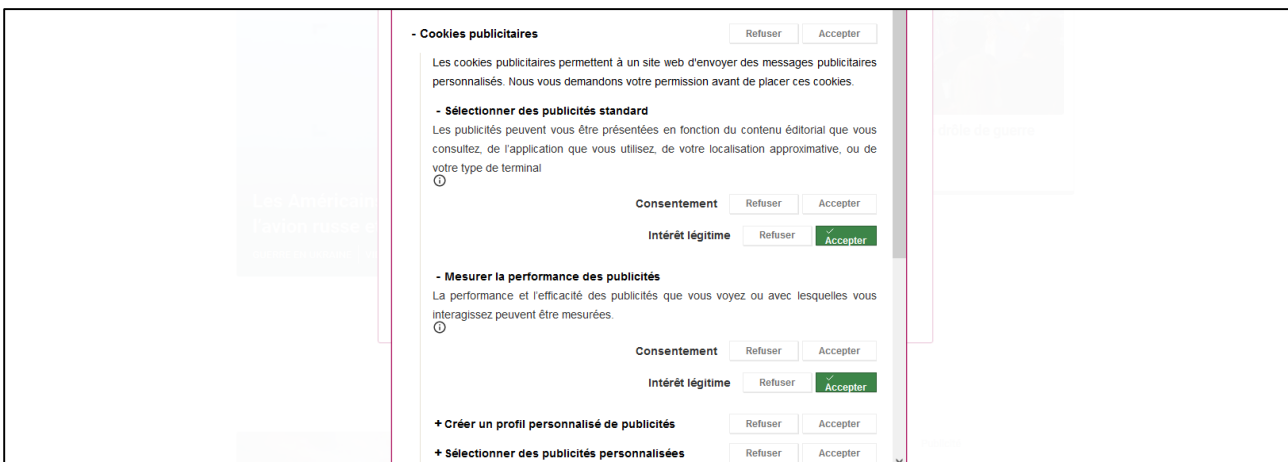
- Cookies publicitaires Refuser Accepter

Les cookies publicitaires permettent à un site web d'envoyer des messages publicitaires personnalisés. Nous vous demandons votre permission avant de placer ces cookies.

- Sélectionner des publicités standard

Les publicités peuvent vous être présentées en fonction du contenu éditorial que vous consultez, de l'application que vous utilisez, de votre localisation approximative, ou de votre type de terminal

Consentement Refuser Accepter

Intérêt légitime Refuser Accepter

- Mesurer la performance des publicités

La performance et l'efficacité des publicités que vous voyez ou avec lesquelles vous interagissez peuvent être mesurées.

Consentement Refuser Accepter

Intérêt légitime Refuser Accepter

+ Créer un profil personnalisé de publicités Refuser Accepter

+ Sélectionner des publicités personnalisées Refuser Accepter